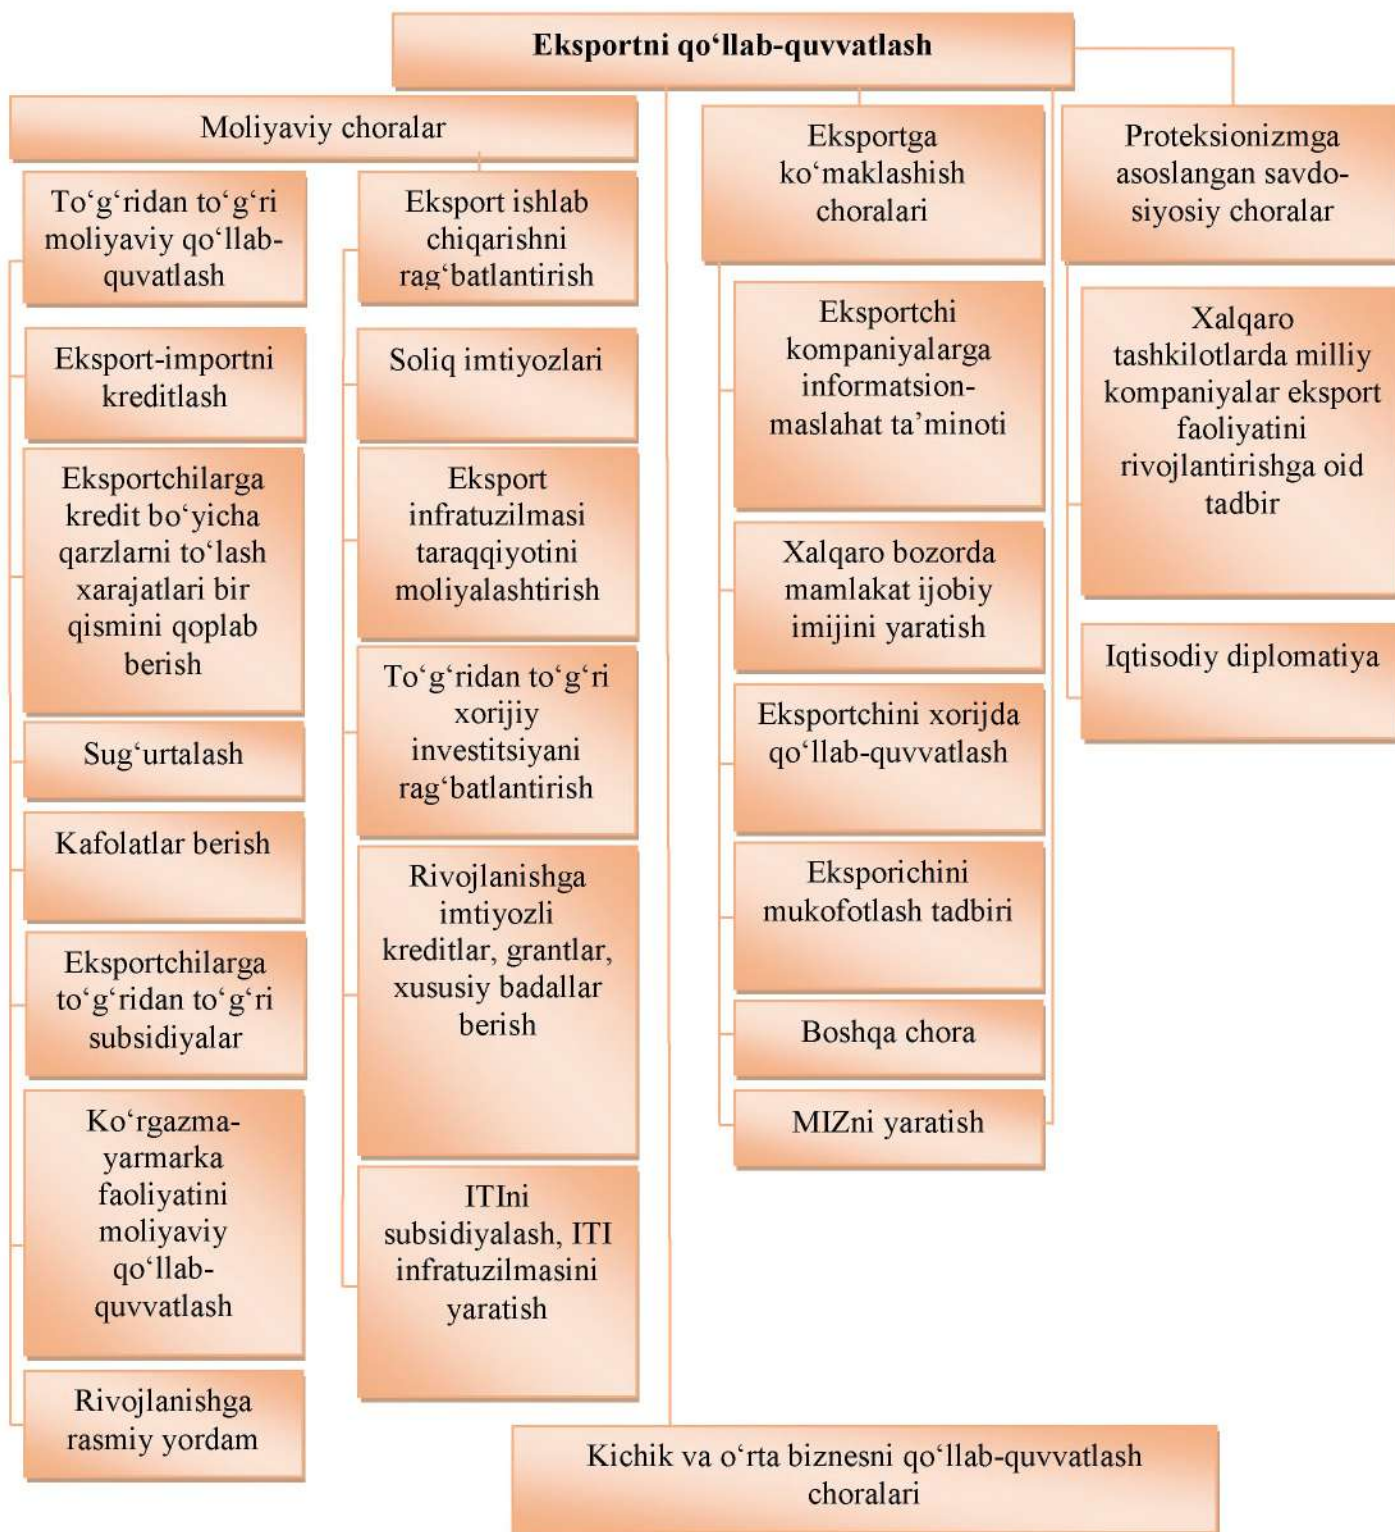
Eksportni qo‘llab-quvvatlash

Moliyaviy choralar

To‘g‘ridan to‘g‘ri moliyaviy qo‘llab-quvvatlash

Eksport-importni kreditlash

Eksportchilarga kredit bo‘yicha qarzlarni to‘lash xarajatlari bir qismini qoplab berish

Sug‘urtalash

Kafolatlar berish

Eksportchilarga to‘g‘ridan to‘g‘ri subsidiyalar

Ko‘rgazma-yarmarka faoliyatini moliyaviy qo‘llab-quvvatlash

Rivojlanishga rasmiy yordam

Eksport ishlab chiqarishni rag‘batlantirish

Soliq imtiyozlari

Eksport infratuzilmasi taraqqiyotini moliyalashtirish

To‘g‘ridan to‘g‘ri xorijiy investitsiyani rag‘batlantirish

Rivojlanishga imtiyozli kreditlar, grantlar, xususiy badallar berish

ITIni subsidiyalash, ITI infratuzilmasini yaratish

Eksportga ko‘maklashish choralari

Eksportchi kompaniyalarga informatsion-maslahat ta’minoti

Xalqaro bozorda mamlakat ijobiy imijini yaratish

Eksportchini xorijda qo‘llab-quvvatlash

Eksporichini mukofotlash tadbiri

Boshqa chora

MIZni yaratish

Proteksionizmga asoslangan savdo-siyosiy choralar

Xalqaro tashkilotlarda milliy kompaniyalar eksport faoliyatini rivojlantirishga oid tadbir

Iqtisodiy diplomatiya

Kichik va o‘rta biznesni qo‘llab-quvvatlash choralari